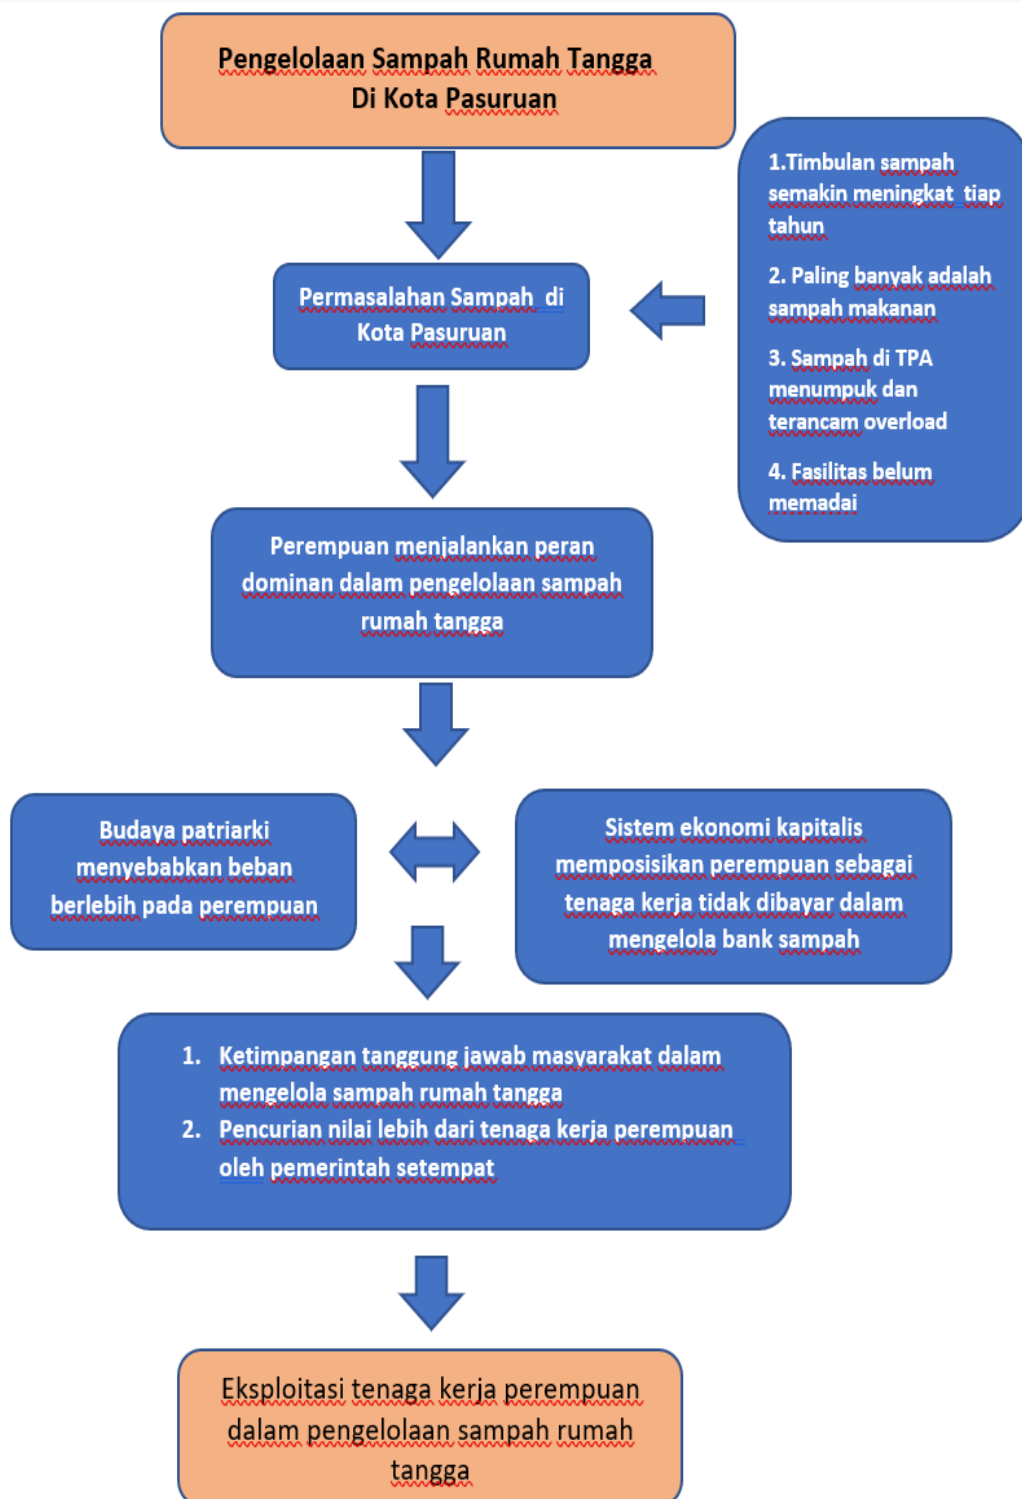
Pengelolaan Sampah Rumah Tangga Di Kota Pasuruan

Permasalahan Sampah di Kota Pasuruan

1.Timbulan sampah semakin meningkat tiap tahun

2. Paling banyak adalah sampah makanan

3. Sampah di TPA menumpuk dan terancam overload

4. Fasilitas belum memadai

Perempuan menjalankan peran dominan dalam pengelolaan sampah rumah tangga

Budaya patriarki menyebabkan beban berlebih pada perempuan

Sistem ekonomi kapitalis memposisikan perempuan sebagai tenaga kerja tidak dibayar dalam mengelola bank sampah

1. Ketimpangan tanggung jawab masyarakat dalam mengelola sampah rumah tangga
2. Pencurian nilai lebih dari tenaga kerja perempuan oleh pemerintah setempat

Eksploitasi tenaga kerja perempuan dalam pengelolaan sampah rumah tangga